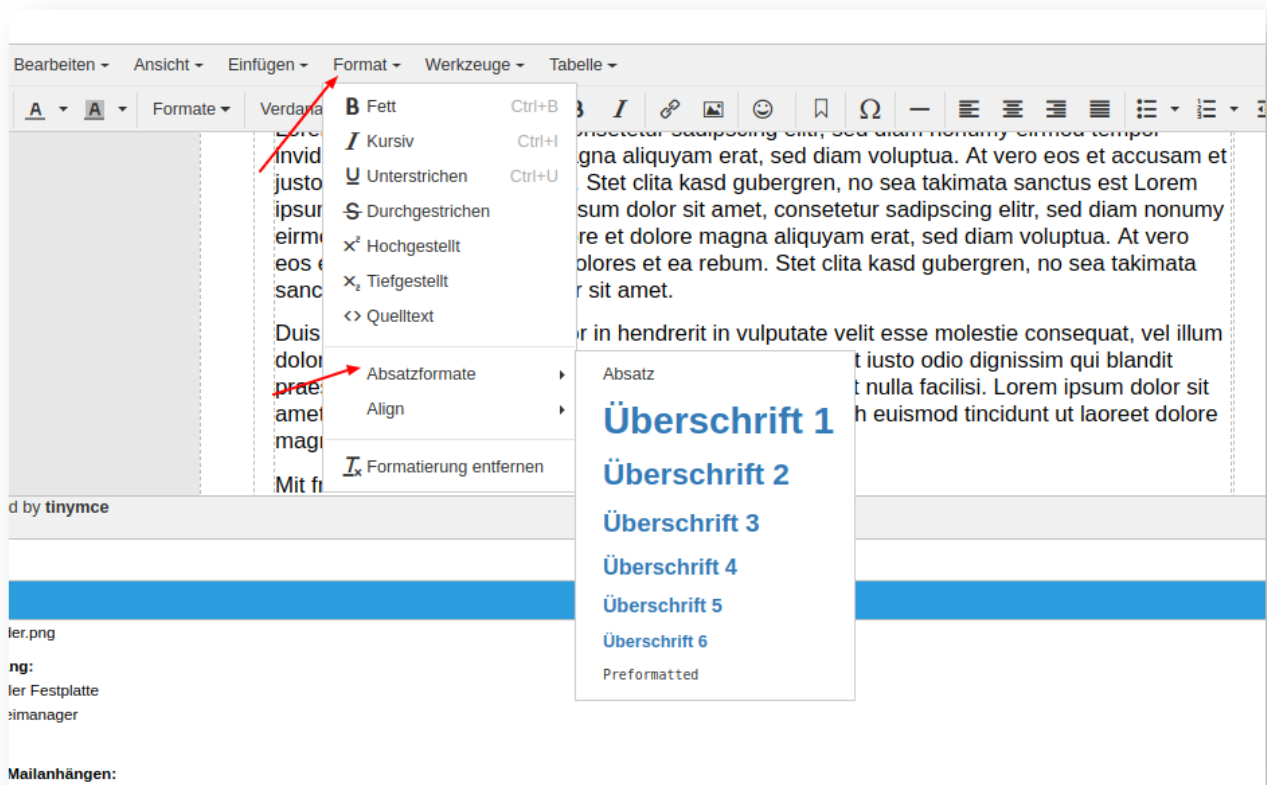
Bearbeiten ▾ Ansicht ▾ Einfügen ▾ Format ▾ Werkzeuge ▾ Tabelle ▾

A ▾ A ▾ Formate ▾ Verdana

Fett Ctrl+B
Kursiv Ctrl+I
Unterstrichen Ctrl+U
Durchgestrichen
Hochgestellt
Tiefgestellt
Quelltext
Absatzformate
Align
Formatierung entfernen

Absatz
Überschrift 1
Überschrift 2
Überschrift 3
Überschrift 4
Überschrift 5
Überschrift 6
Preformatted

Lore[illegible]onsetetur sadipscing elitr, sed diam nonumy eirmod tempor invid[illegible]gna aliquyam erat, sed diam voluptua. At vero eos et accusam et justo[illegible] Stet clita kasd gubergren, no sea takimata sanctus est Lorem ipsu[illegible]sum dolor sit amet, consetetur sadipscing elitr, sed diam nonumy eirm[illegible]re et dolore magna aliquyam erat, sed diam voluptua. At vero eos e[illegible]olores et ea rebum. Stet clita kasd gubergren, no sea takimata sanc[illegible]r sit amet.

Duis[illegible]r in hendrerit in vulputate velit esse molestie consequat, vel illum dolor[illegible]t iusto odio dignissim qui blandit prae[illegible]t nulla facilisi. Lorem ipsum dolor sit amet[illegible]h euismod tincidunt ut laoreet dolore magn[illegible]

Mit fr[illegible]

d by tinymce

ler.png

ng:
ler Festplatte
eimanager

Mailanhängen: